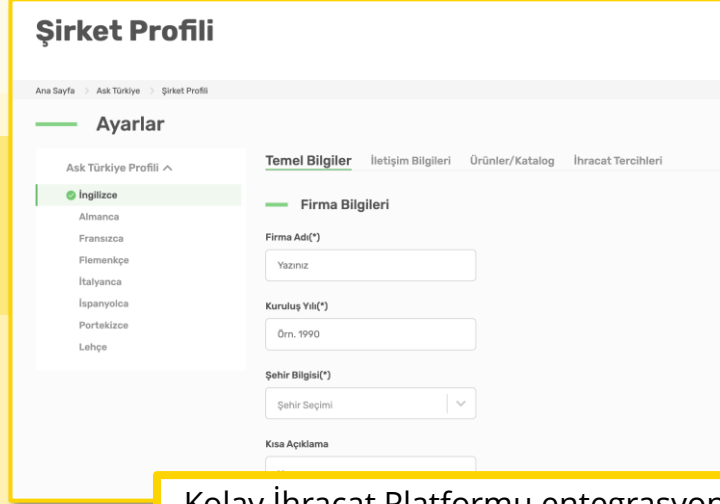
Şirket Profili

Ana Sayfa > Ask Türkiye > Şirket Profili

Ayarlar

Ask Türkiye Profili ^

İngilizce
Almanca
Fransızca
Flemenkçe
İtalyanca
İspanyolca
Portekizce
Lehçe

Temel Bilgiler İletişim Bilgileri Ürünler/Katalog İhracat Tercihleri

Firma Bilgileri

Firma Adı(*)
Yazınız

Kuruluş Yılı(*)
Örn. 1990

Şehir Bilgisi(*)
Şehir Seçimi

Kısa Açıklama

Kolay İhracat Platformu entegrasyon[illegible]